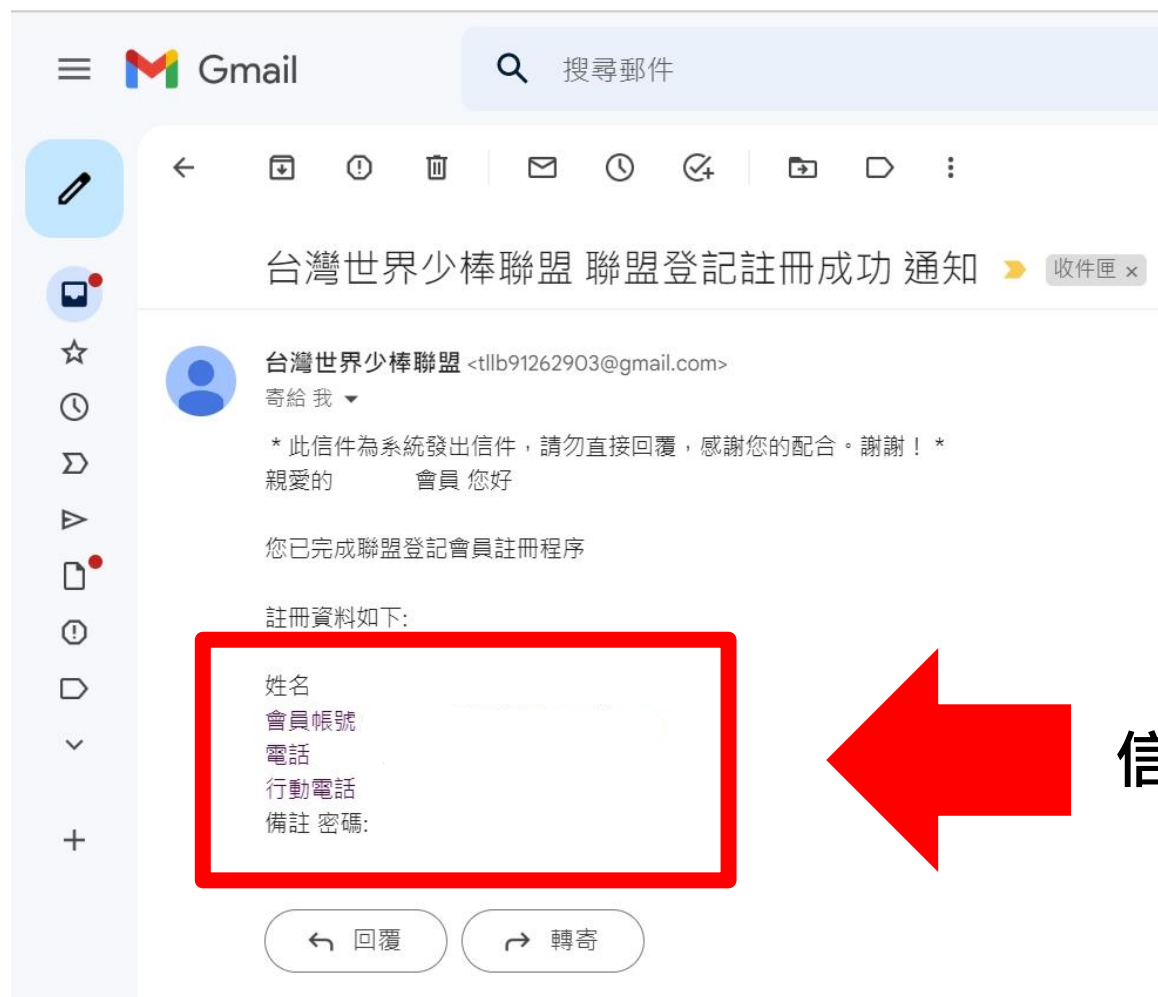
Gmail

搜尋郵件

台灣世界少棒聯盟 聯盟登記註冊成功 通知 收件匣 ×

台灣世界少棒聯盟 <tllb91262903@gmail.com>
寄給 我

＊此信件為系統發出信件，請勿直接回覆，感謝您的配合。謝謝！＊
親愛的 會員 您好

您已完成聯盟登記會員註冊程序

註冊資料如下:

姓名
會員帳號
電話
行動電話
備註 密碼:

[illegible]

回覆 轉寄